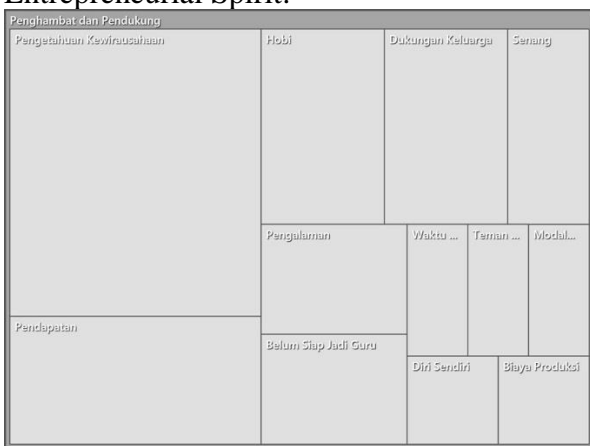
Entrepreneurial Spirit.

Penghambat dan Pendukung

Pengetahuan Kewirausahaan

Hobi

Dukungan Keluarga

Senang

Pengalaman

Waktu ...

Teman ...

Modal...

Pendapatan

Belum Siap Jadi Guru

Diri Sendiri

Biaya Produksi